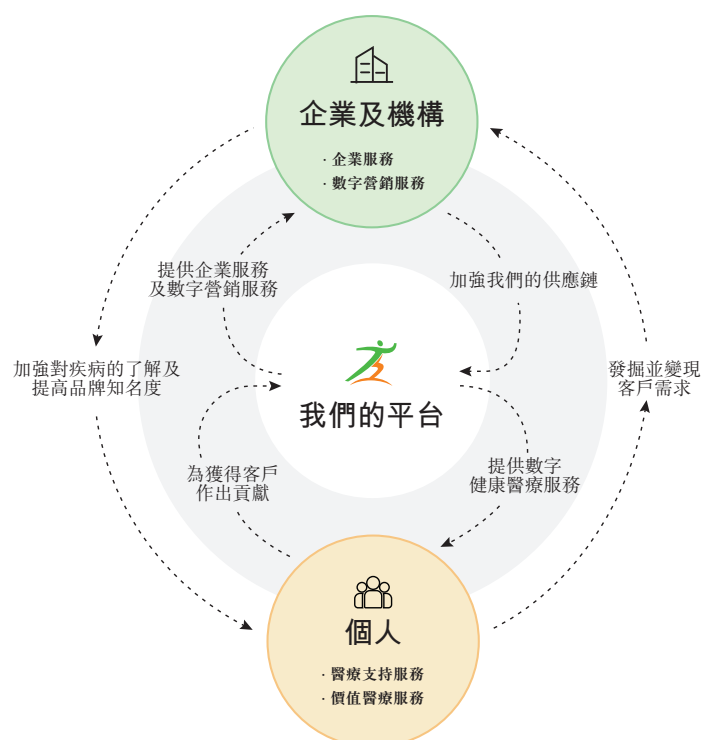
企業及機構

· 企業服務
· 數字營銷服務

提供企業服務
及數字營銷服務

加強我們的供應鏈

加強對疾病的了解及
提高品牌知名度

我們的平台

發掘並變現
客戶需求

為獲得客戶
作出貢獻

提供數字
健康醫療服務

個人

· 醫療支持服務
· 價值醫療服務